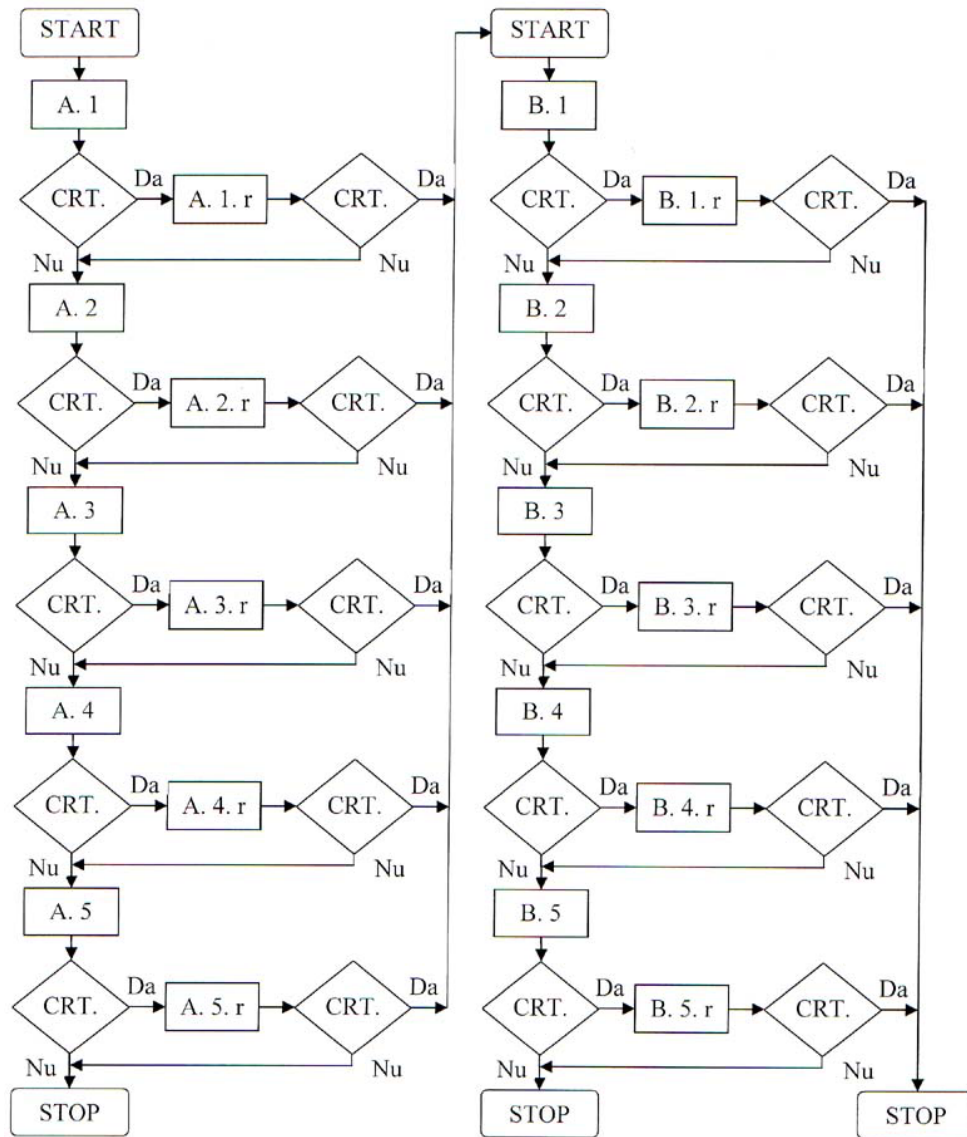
START

A. 1

CRT. Da A. 1. r CRT. Da

Nu Nu

A. 2

CRT. Da A. 2. r CRT. Da

Nu Nu

A. 3

CRT. Da A. 3. r CRT. Da

Nu Nu

A. 4

CRT. Da A. 4. r CRT. Da

Nu Nu

A. 5

CRT. Da A. 5. r CRT. Da

Nu Nu

STOP

START

B. 1

CRT. Da B. 1. r CRT. Da

Nu Nu

B. 2

CRT. Da B. 2. r CRT. Da

Nu Nu

B. 3

CRT. Da B. 3. r CRT. Da

Nu Nu

B. 4

CRT. Da B. 4. r CRT. Da

Nu Nu

B. 5

CRT. Da B. 5. r CRT. Da

Nu Nu

STOP

STOP